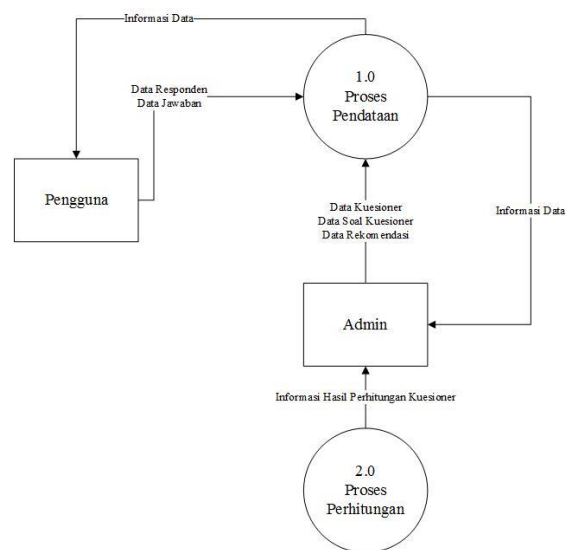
Informasi Data

Data Responden
Data Jawaban

1.0
Proses
Pendataan

Pengguna

Data Kuesioner
Data Soal Kuesioner
Data Rekomendasi

Informasi Data

Admin

Informasi Hasil Perhitungan Kuesioner

2.0
Proses
Perhitungan